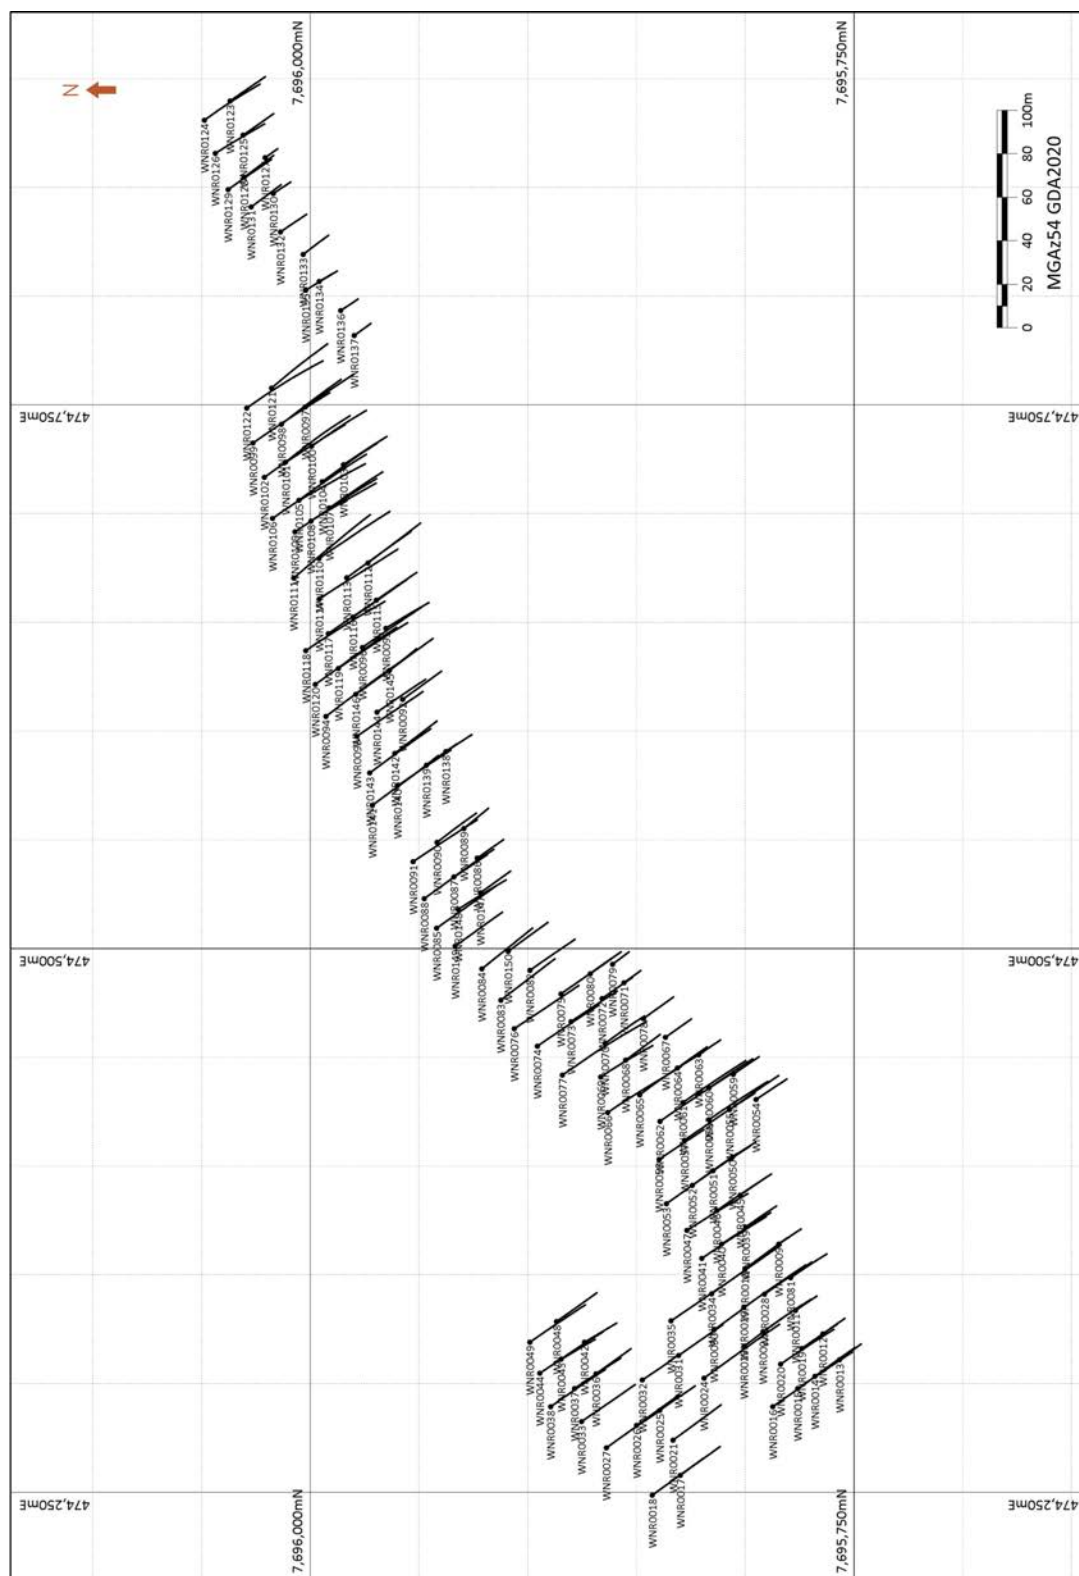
7,696,000mN
7,695,750mN
N
0 20 40 60 80 100m
MGAz54 GDA2020
474,750mE
474,500mE
474,250mE
7,696,000mN
7,695,750mN
WNRO124
WNRO123
WNRO126
WNRO125
WNRO129
WNRO128
WNRO127
WNRO131
WNRO130
WNRO132
WNRO133
WNRO135
WNRO134
WNRO136
WNRO137
WNRO122
WNRO121
WNRO099
WNRO098
WNRO097
WNRO102
WNRO101
WNRO100
WNRO106
WNRO105
WNRO104
WNRO103
WNRO109
WNRO108
WNRO107
WNRO111
WNRO110
WNRO113
WNRO112
WNRO118
WNRO117
WNRO116
WNRO115
WNRO114
WNRO120
WNRO119
WNRO096
WNRO095
WNRO094
WNRO146
WNRO145
WNRO093
WNRO144
WNRO092
WNRO143
WNRO142
WNRO141
WNRO139
WNRO138
WNRO091
WNRO090
WNRO089
WNRO088
WNRO087
WNRO086
WNRO085
WNRO084
WNRO150
WNRO083
WNRO082
WNRO076
WNRO075
WNRO074
WNRO073
WNRO080
WNRO079
WNRO077
WNRO071
WNRO078
WNRO070
WNRO069
WNRO068
WNRO067
WNRO066
WNRO065
WNRO064
WNRO063
WNRO062
WNRO060
WNRO059
WNRO054
WNRO058
WNRO057
WNRO053
WNRO052
WNRO051
WNRO050
WNRO047
WNRO046
WNRO045
WNRO041
WNRO040
WNRO049
WNRO048
WNRO044
WNRO043
WNRO042
WNRO038
WNRO037
WNRO036
WNRO039
WNRO035
WNRO034
WNRO033
WNRO032
WNRO031
WNRO030
WNRO029
WNRO028
WNRO027
WNRO026
WNRO025
WNRO024
WNRO023
WNRO022
WNRO021
WNRO020
WNRO019
WNRO018
WNRO017
WNRO016
WNRO015
WNRO014
WNRO013
WNRO081
WNRO061
WNRO056
WNRO055